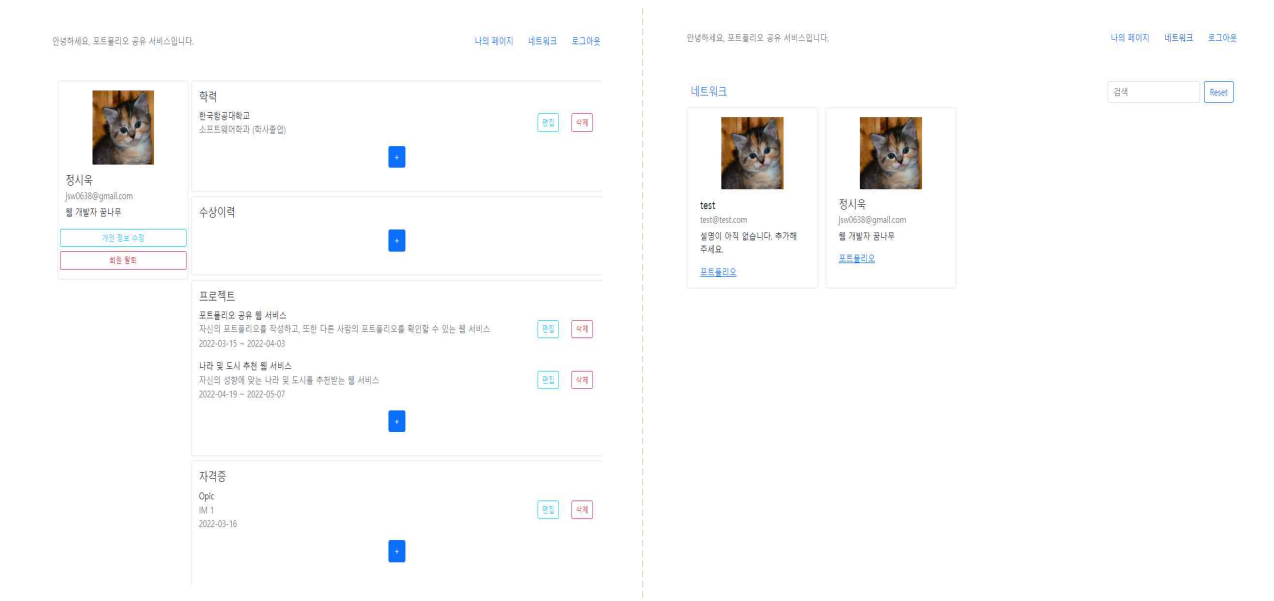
안녕하세요, 포트폴리오 공유 서비스입니다.

나의 페이지 네트워크 로그아웃

정시욱
jsw0638@gmail.com
웹 개발자 꿈나무

개인 정보 수정

회원 탈퇴

학력

한국항공대학교
소프트웨어학과 (학사졸업)

편집 삭제

+

수상이력

+

프로젝트

포트폴리오 공유 웹 서비스
자신의 포트폴리오를 작성하고, 또한 다른 사람의 포트폴리오를 확인할 수 있는 웹 서비스
2022-03-15 ~ 2022-04-03

편집 삭제

나라 및 도시 추천 웹 서비스
자신의 성향에 맞는 나라 및 도시를 추천받는 웹 서비스
2022-04-19 ~ 2022-05-07

편집 삭제

+

자격증

Opic
IM 1
2022-03-16

편집 삭제

+

안녕하세요, 포트폴리오 공유 서비스입니다.

나의 페이지 네트워크 로그아웃

네트워크

검색

Reset

test
test@test.com
설명이 아직 없습니다. 추가해 주세요.
포트폴리오

정시욱
jsw0638@gmail.com
웹 개발자 꿈나무
포트폴리오